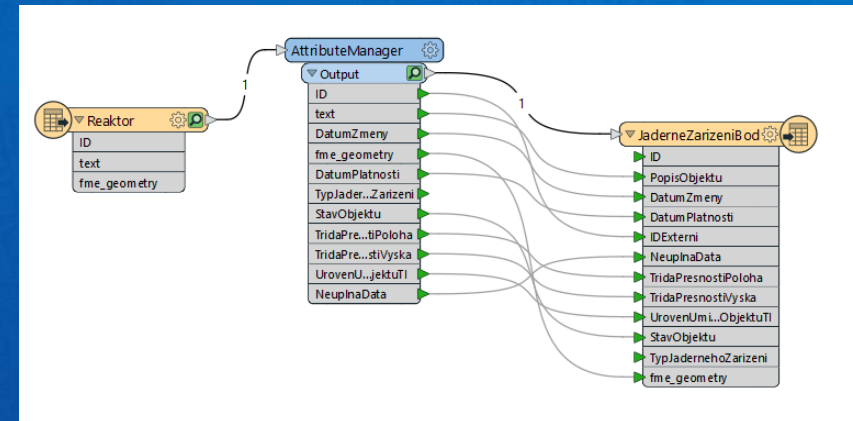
Reaktor
ID
text
fme_geometry

1

AttributeManager
Output
ID
text
DatumZmeny
fme_geometry
DatumPlatnosti
TypJader...Zarizeni
StavObjektu
TridaPre...tiPoloha
TridaPre...stiVyska
UrovenU...jektuTI
NeuplnaData

1

JaderneZarizeniBod
ID
PopisObjektu
DatumZmeny
DatumPlatnosti
IDExterni
NeuplnaData
TridaPresnostiPoloha
TridaPresnostiVyska
UrovenUmi...ObjektuTI
StavObjektu
TypJadernehoZarizeni
fme_geometry